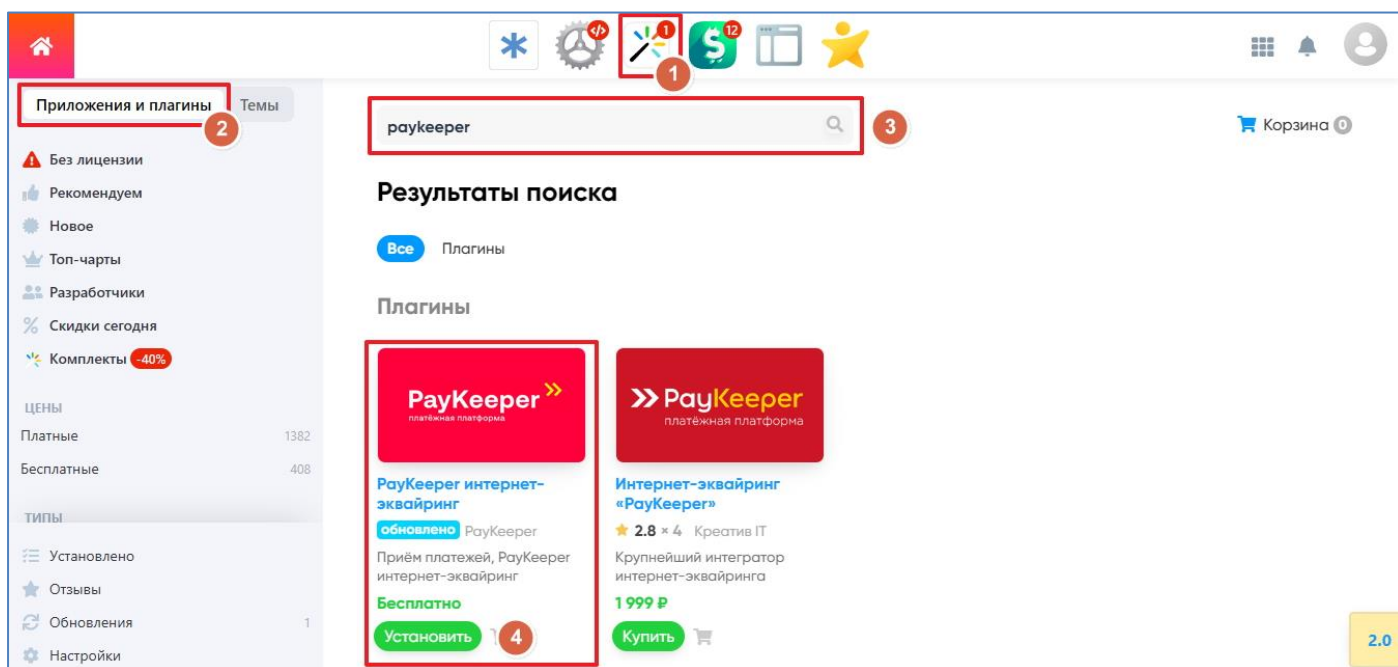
1
12
1

Приложения и плагины
Темы
2

paykeeper
3

Корзина 0

Без лицензии
Рекомендуем
Новое
Топ-чарты
Разработчики
Скидки сегодня
Комплекты -40%

ЦЕНЫ
Платные 1382
Бесплатные 408

ТИПЫ
Установлено
Отзывы
Обновления 1
Настройки

Результаты поиска

Все
Плагины

Плагины

PayKeeper
платёжная платформа

PayKeeper интернет-эквайринг
обновлено PayKeeper
Приём платежей, PayKeeper интернет-эквайринг
Бесплатно
Установить
4

PayKeeper
платёжная платформа

Интернет-эквайринг «PayKeeper»
2.8 × 4 Креатив IT
Крупнейший интегратор интернет-эквайринга
1 999 ₽
Купить

2.0